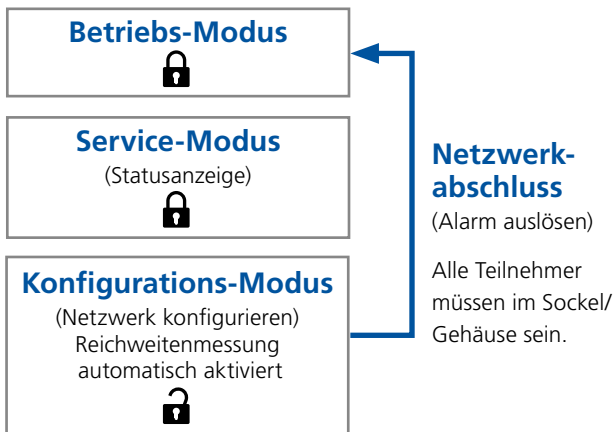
Betriebs-Modus

Service-Modus
(Statusanzeige)

Konfigurations-Modus
(Netzwerk konfigurieren)
Reichweitenmessung automatisch aktiviert

Netzwerkabschluss
(Alarm auslösen)

Alle Teilnehmer müssen im Sockel/ Gehäuse sein.